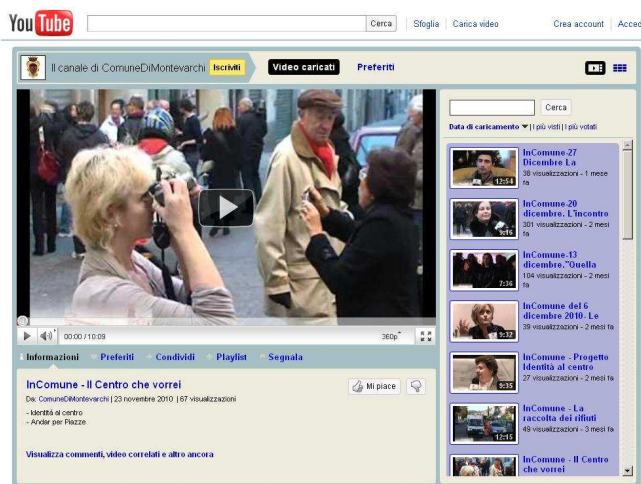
YouTube

Cerca | Sfoglia | Carica video | Crea account | Acce

Il canale di ComuneDiMontevarchi Iscriviti | Video caricati | Preferiti

00:00 / 10:09 360p

Informazioni | Preferiti | Condividi | Playlist | Segnala

InComune - Il Centro che vorrei

Da: ComuneDiMontevarchi | 23 novembre 2010 | 67 visualizzazioni

Mi piace

- Identità al centro
- Andar per Piazze

Visualizza commenti, video correlati e altro ancora

Cerca

Data di caricamento ▼ | I più visti | I più votati

InComune-27 Dicembre La
12:54
38 visualizzazioni - 1 mese fa

InComune-20 dicembre. L'incontro
9:16
301 visualizzazioni - 2 mesi fa

InComune-13 dicembre."Quella
7:36
104 visualizzazioni - 2 mesi fa

InComune del 6 dicembre 2010 - Le
9:32
39 visualizzazioni - 2 mesi fa

InComune - Progetto Identità al centro
9:35
27 visualizzazioni - 2 mesi fa

InComune - La raccolta dei rifiuti
12:15
49 visualizzazioni - 3 mesi fa

InComune - Il Centro che vorrei